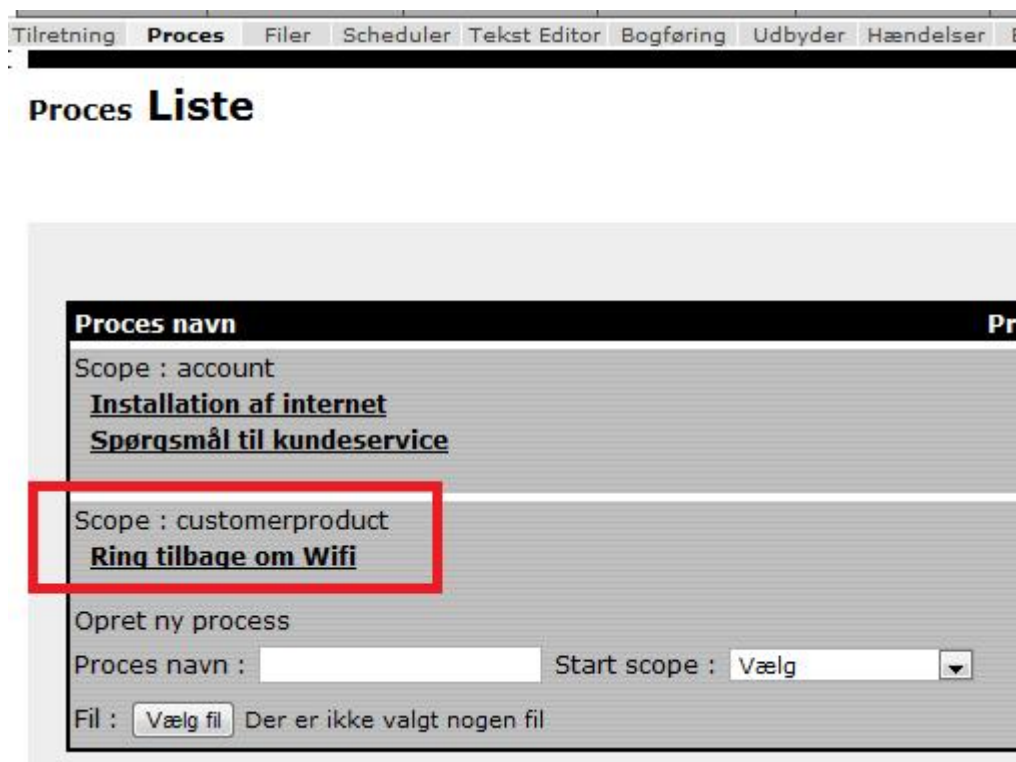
Tilretning Proces Filer Scheduler Tekst Editor Bogføring Udbyder Hændelser

Proces Liste

| Proces navn | Pr |
|---|---|
| Scope : account | |
| Installation af internet | |
| Spørgsmål til kundeservice | |
| Scope : customerproduct | |
| Ring tilbage om Wifi | |

Opret ny process

Proces navn : Start scope : Vælg

Fil : Vælg fil Der er ikke valgt nogen fil